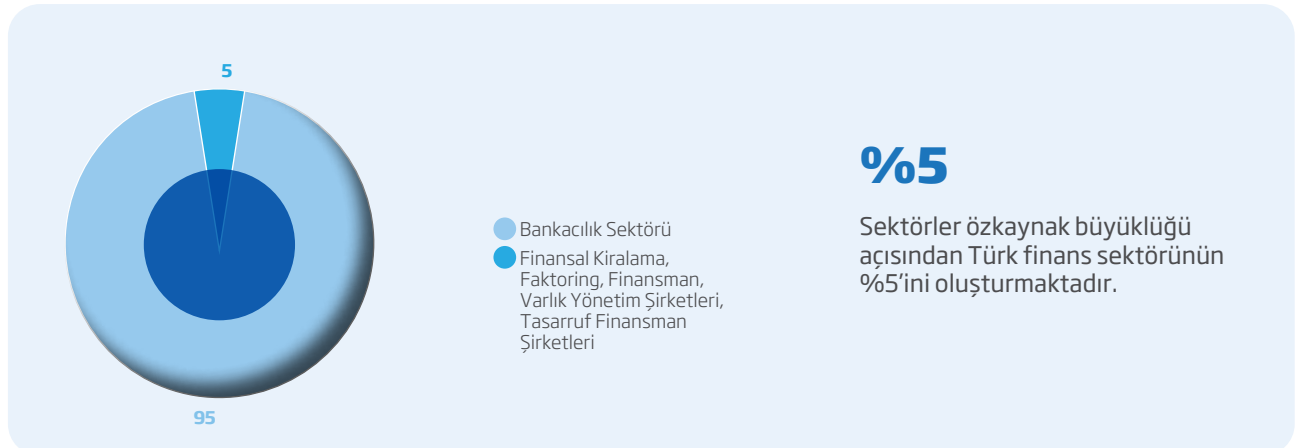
5

95

Bankacılık Sektörü

Finansal Kiralama, Faktoring, Finansman, Varlık Yönetim Şirketleri, Tasarruf Finansman Şirketleri

%5

Sektörler özkaynak büyüklüğü açısından Türk finans sektörünün %5'ini oluşturmaktadır.